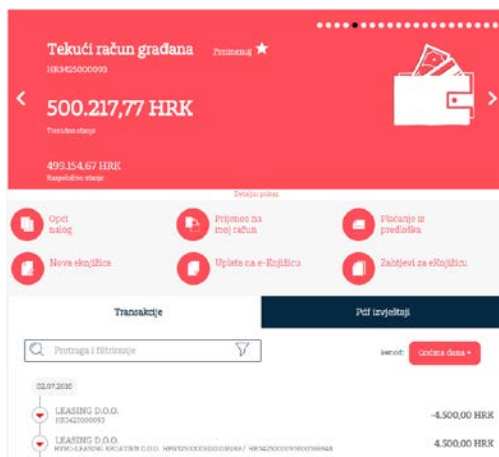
Tekući račun građana Preimenuj ★
HR3425000093

500.217,77 HRK
Trenutno stanje

499.154,67 HRK
Raspoloživo stanje

Detalji poloa

Opći nalog

Prijenos na moj račun

Plaćanje iz predloška

Nova eknjižica

Uplata na e-Knjižicu

Zahtjevi za eKnjižicu

Transakcije

Pdf izvještaji

Pretraga i filtriranje

Period: Godina dana ▾

02.07.2016

LEASING D.O.O.
HR3425000093
-4.500,00 HRK

LEASING D.O.O.
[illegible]
4.500,00 HRK